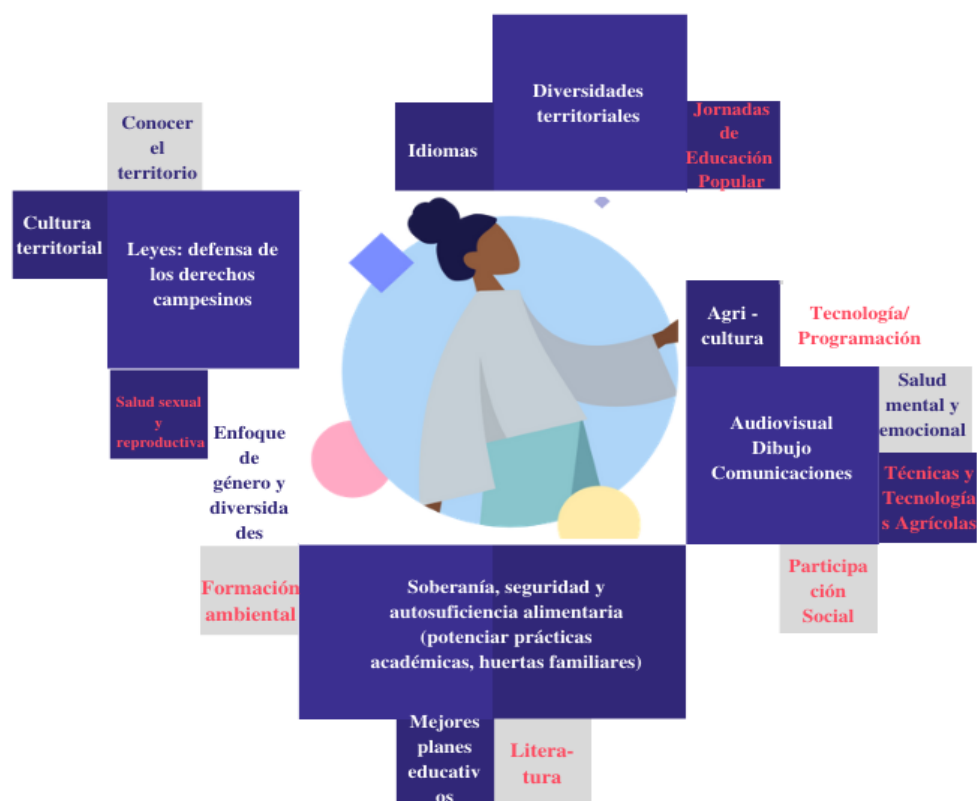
Diversidades territoriales

Idiomas

Jornadas de Educación Popular

Conocer el territorio

Cultura territorial

Leyes: defensa de los derechos campesinos

Agri - cultura

Tecnología/ Programación

Salud sexual y reproductiva

Enfoque de género y diversidades

Audiovisual Dibujo Comunicaciones

Salud mental y emocional

Técnicas y Tecnologías Agrícolas

Participación Social

Formación ambiental

Soberanía, seguridad y autosuficiencia alimentaria (potenciar prácticas académicas, huertas familiares)

Mejores planes educativos

Literatura